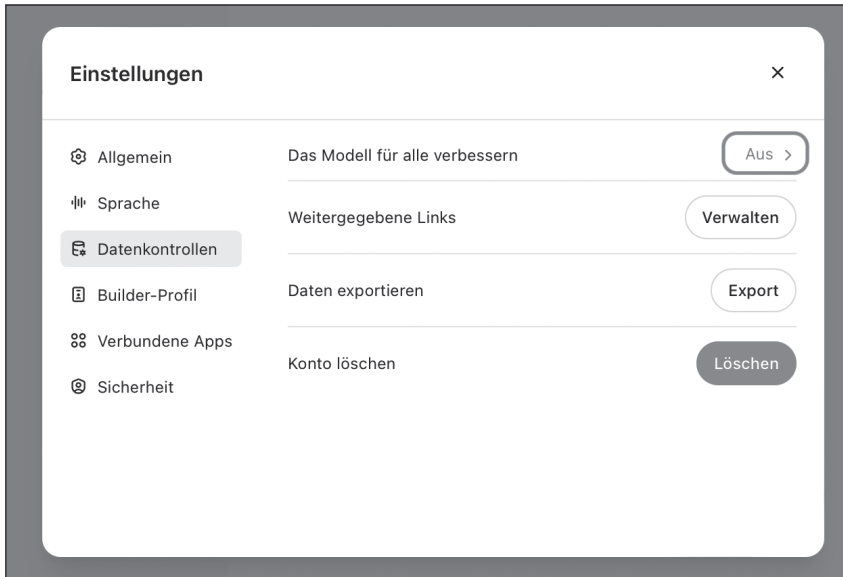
Einstellungen

×

Allgemein

Sprache

Datenkontrollen

Builder-Profil

Verbundene Apps

Sicherheit

Das Modell für alle verbessern

Aus >

Weitergegebene Links

Verwalten

Daten exportieren

Export

Konto löschen

Löschen